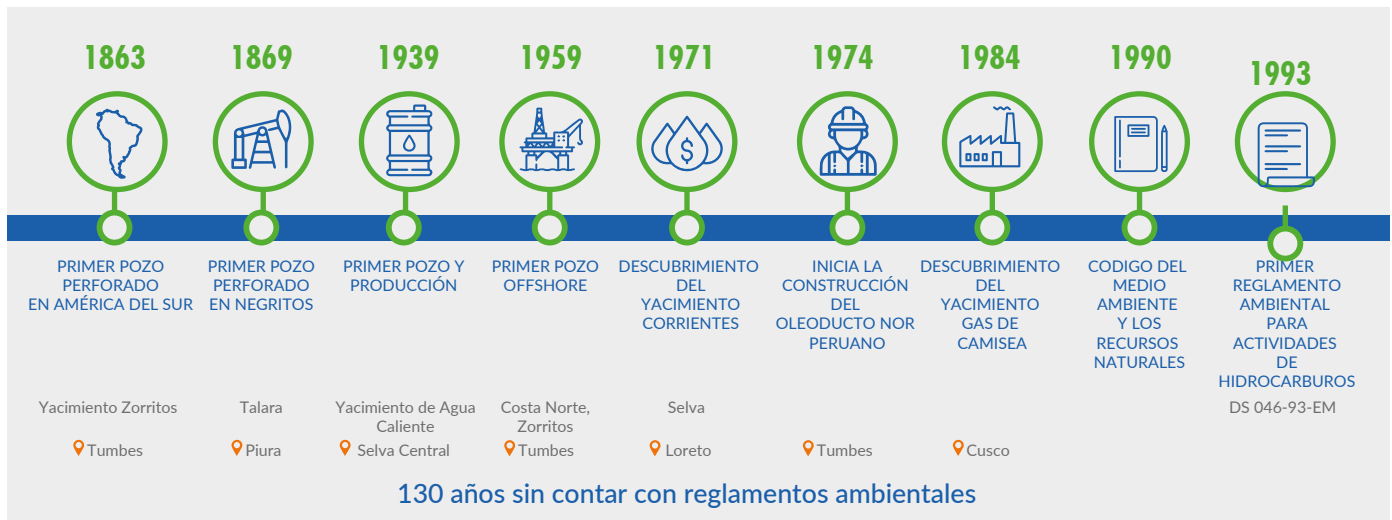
1863
PRIMER POZO PERFORADO EN AMÉRICA DEL SUR
Yacimiento Zorritos
Tumbes

1869
PRIMER POZO PERFORADO EN NEGRITOS
Talara
Piura

1939
PRIMER POZO Y PRODUCCIÓN
Yacimiento de Agua Caliente
Selva Central

1959
PRIMER POZO OFFSHORE
Costa Norte, Zorritos
Tumbes

1971
DESCUBRIMIENTO DEL YACIMIENTO CORRIENTES
Selva
Loreto

1974
INICIA LA CONSTRUCCIÓN DEL OLEODUCTO NOR PERUANO
Tumbes

1984
DESCUBRIMIENTO DEL YACIMIENTO GAS DE CAMISEA
Cusco

1990
CODIGO DEL MEDIO AMBIENTE Y LOS RECURSOS NATURALES

1993
PRIMER REGLAMENTO AMBIENTAL PARA ACTIVIDADES DE HIDROCARBUROS
DS 046-93-EM

130 años sin contar con reglamentos ambientales